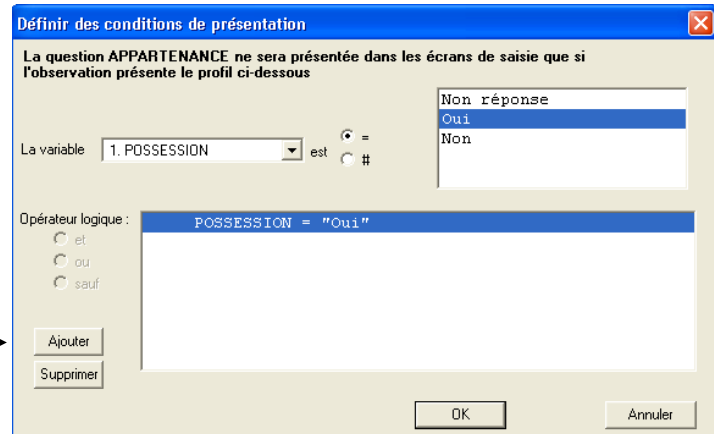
Définir des conditions de présentation

La question APPARTENANCE ne sera présentée dans les écrans de saisie que si l'observation présente le profil ci-dessous

Non réponse
Oui
Non

La variable 1. POSSESSION est = #

Opérateur logique :
et
ou
sauf

POSSESSION = "Oui"

Ajouter
Supprimer

OK
Annuler